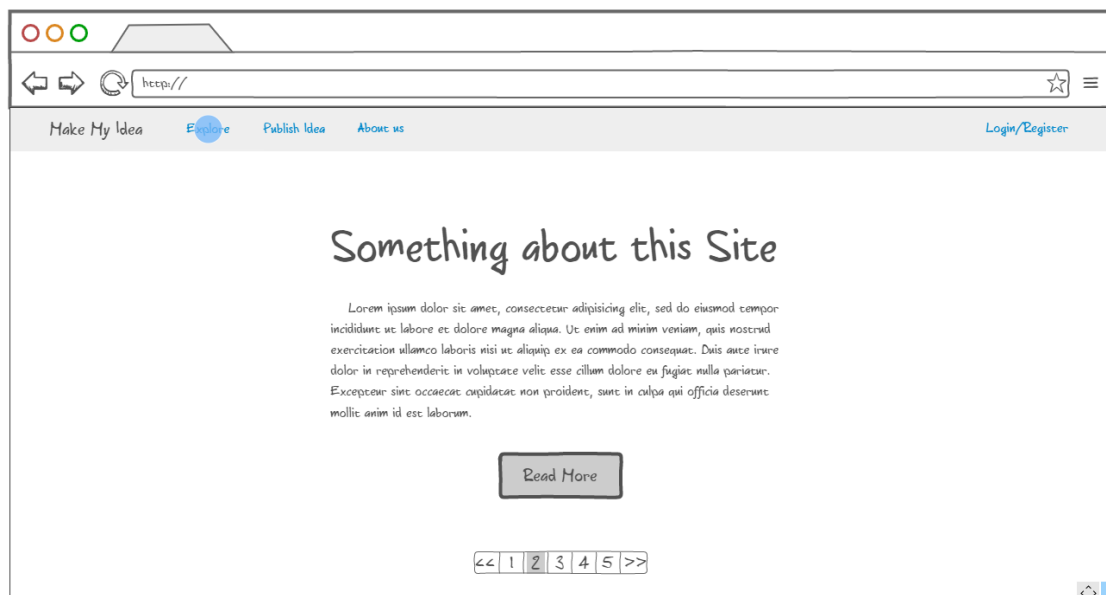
http://

Make My Idea Explore Publish Idea About us Login/Register

Something about this Site

Lorem ipsum dolor sit amet, consectetur adipisicing elit, sed do eiusmod tempor incididunt ut labore et dolore magna aliqua. Ut enim ad minim veniam, quis nostrud exercitation ullamco laboris nisi ut aliquip ex ea commodo consequat. Duis aute irure dolor in reprehenderit in voluptate velit esse cillum dolore eu fugiat nulla pariatur. Excepteur sint occaecat cupidatat non proident, sunt in culpa qui officia deserunt mollit anim id est laborum.

Read More

<< 1 2 3 4 5 >>